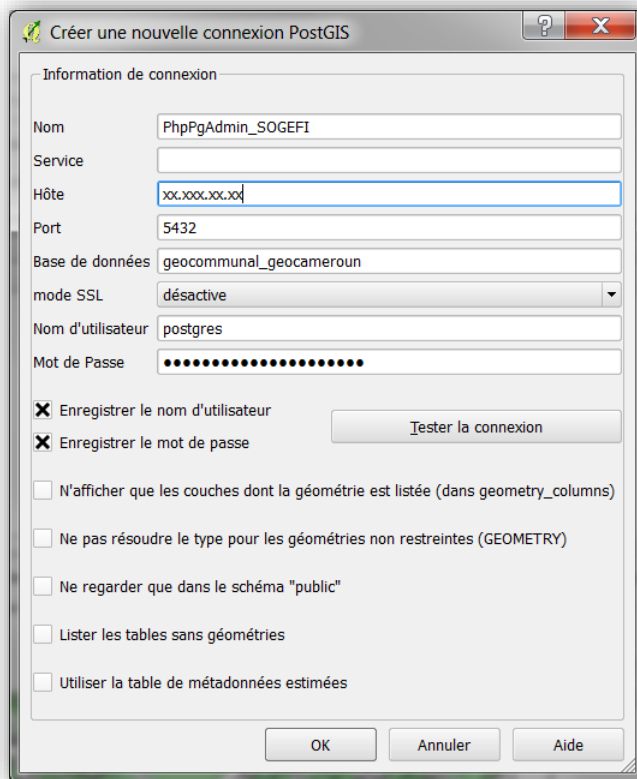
Créer une nouvelle connexion PostGIS

Information de connexion

Nom PhpPgAdmin_SOGEFI
Service
Hôte xx.xxx.xx.xx
Port 5432
Base de données geocommunal_geocameroun
mode SSL désactive
Nom d'utilisateur postgres
Mot de Passe ••••••••••••••••••••

Enregistrer le nom d'utilisateur
Enregistrer le mot de passe
Tester la connexion

N'afficher que les couches dont la géométrie est listée (dans geometry_columns)

Ne pas résoudre le type pour les géométries non restreintes (GEOMETRY)

Ne regarder que dans le schéma "public"

Lister les tables sans géométries

Utiliser la table de métadonnées estimées

OK Annuler Aide